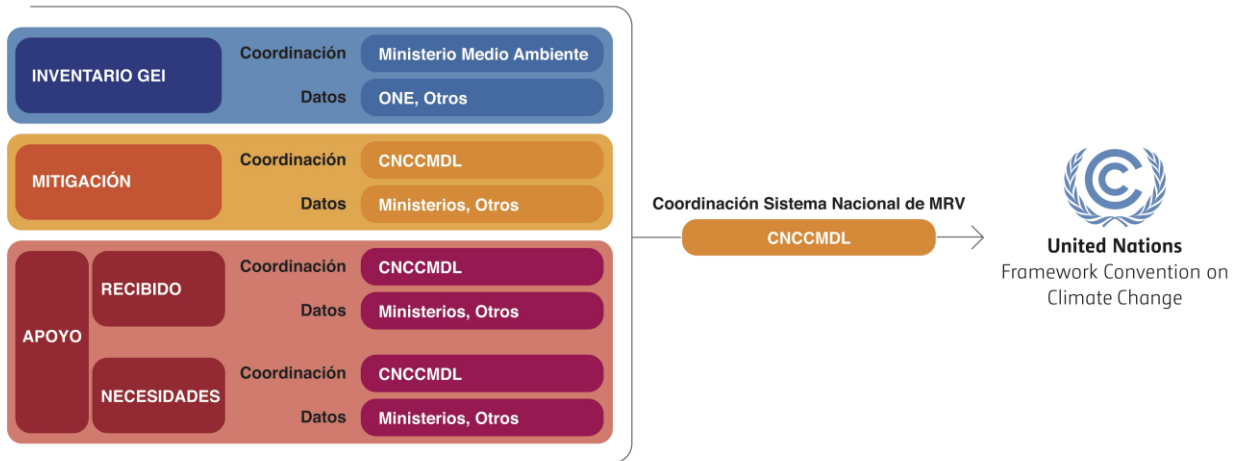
INVENTARIO GEI

Coordinación Ministerio Medio Ambiente

Datos ONE, Otros

MITIGACIÓN

Coordinación CNCCMDL

Datos Ministerios, Otros

APOYO

RECIBIDO

Coordinación CNCCMDL

Datos Ministerios, Otros

NECESIDADES

Coordinación CNCCMDL

Datos Ministerios, Otros

Coordinación Sistema Nacional de MRV

CNCCMDL

United Nations
Framework Convention on Climate Change